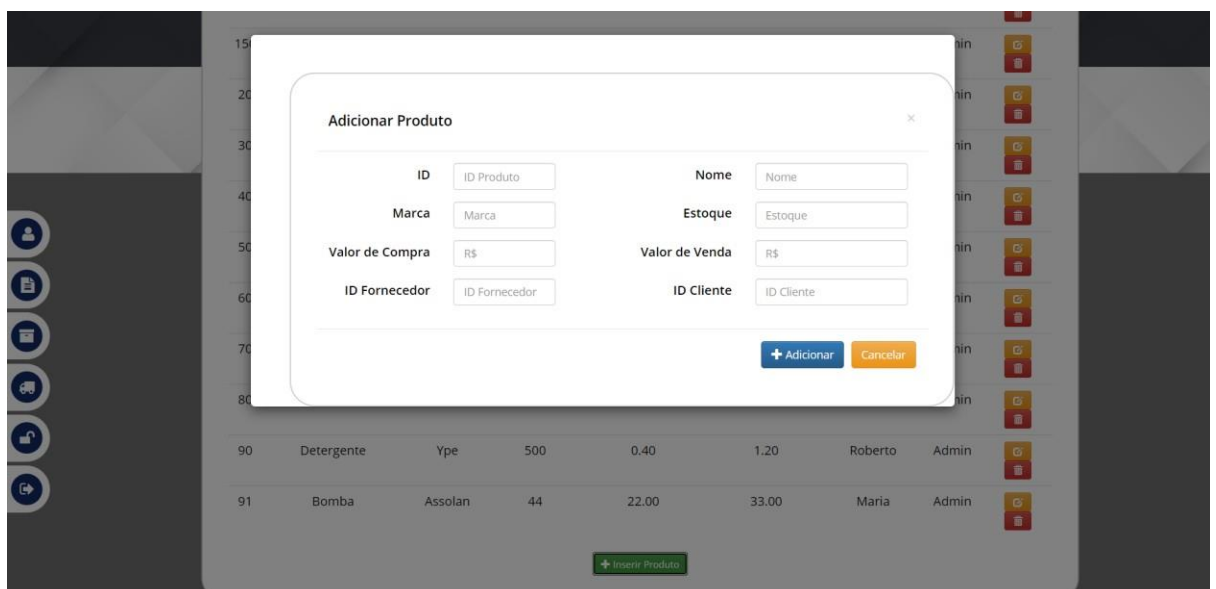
15 nin
20 nin
30 nin
40 nin
50 nin
60 nin
70 nin
80 nin

Adicionar Produto

×

ID ID Produto
Nome Nome
Marca Marca
Estoque Estoque
Valor de Compra R$
Valor de Venda R$
ID Fornecedor ID Fornecedor
ID Cliente ID Cliente

+ Adicionar
Cancelar

| 90 | Detergente | Ype | 500 | 0.40 | 1.20 | Roberto | Admin |
|---|---|---|---|---|---|---|---|
| 91 | Bomba | Assolan | 44 | 22.00 | 33.00 | Maria | Admin |

+ Inserir Produto